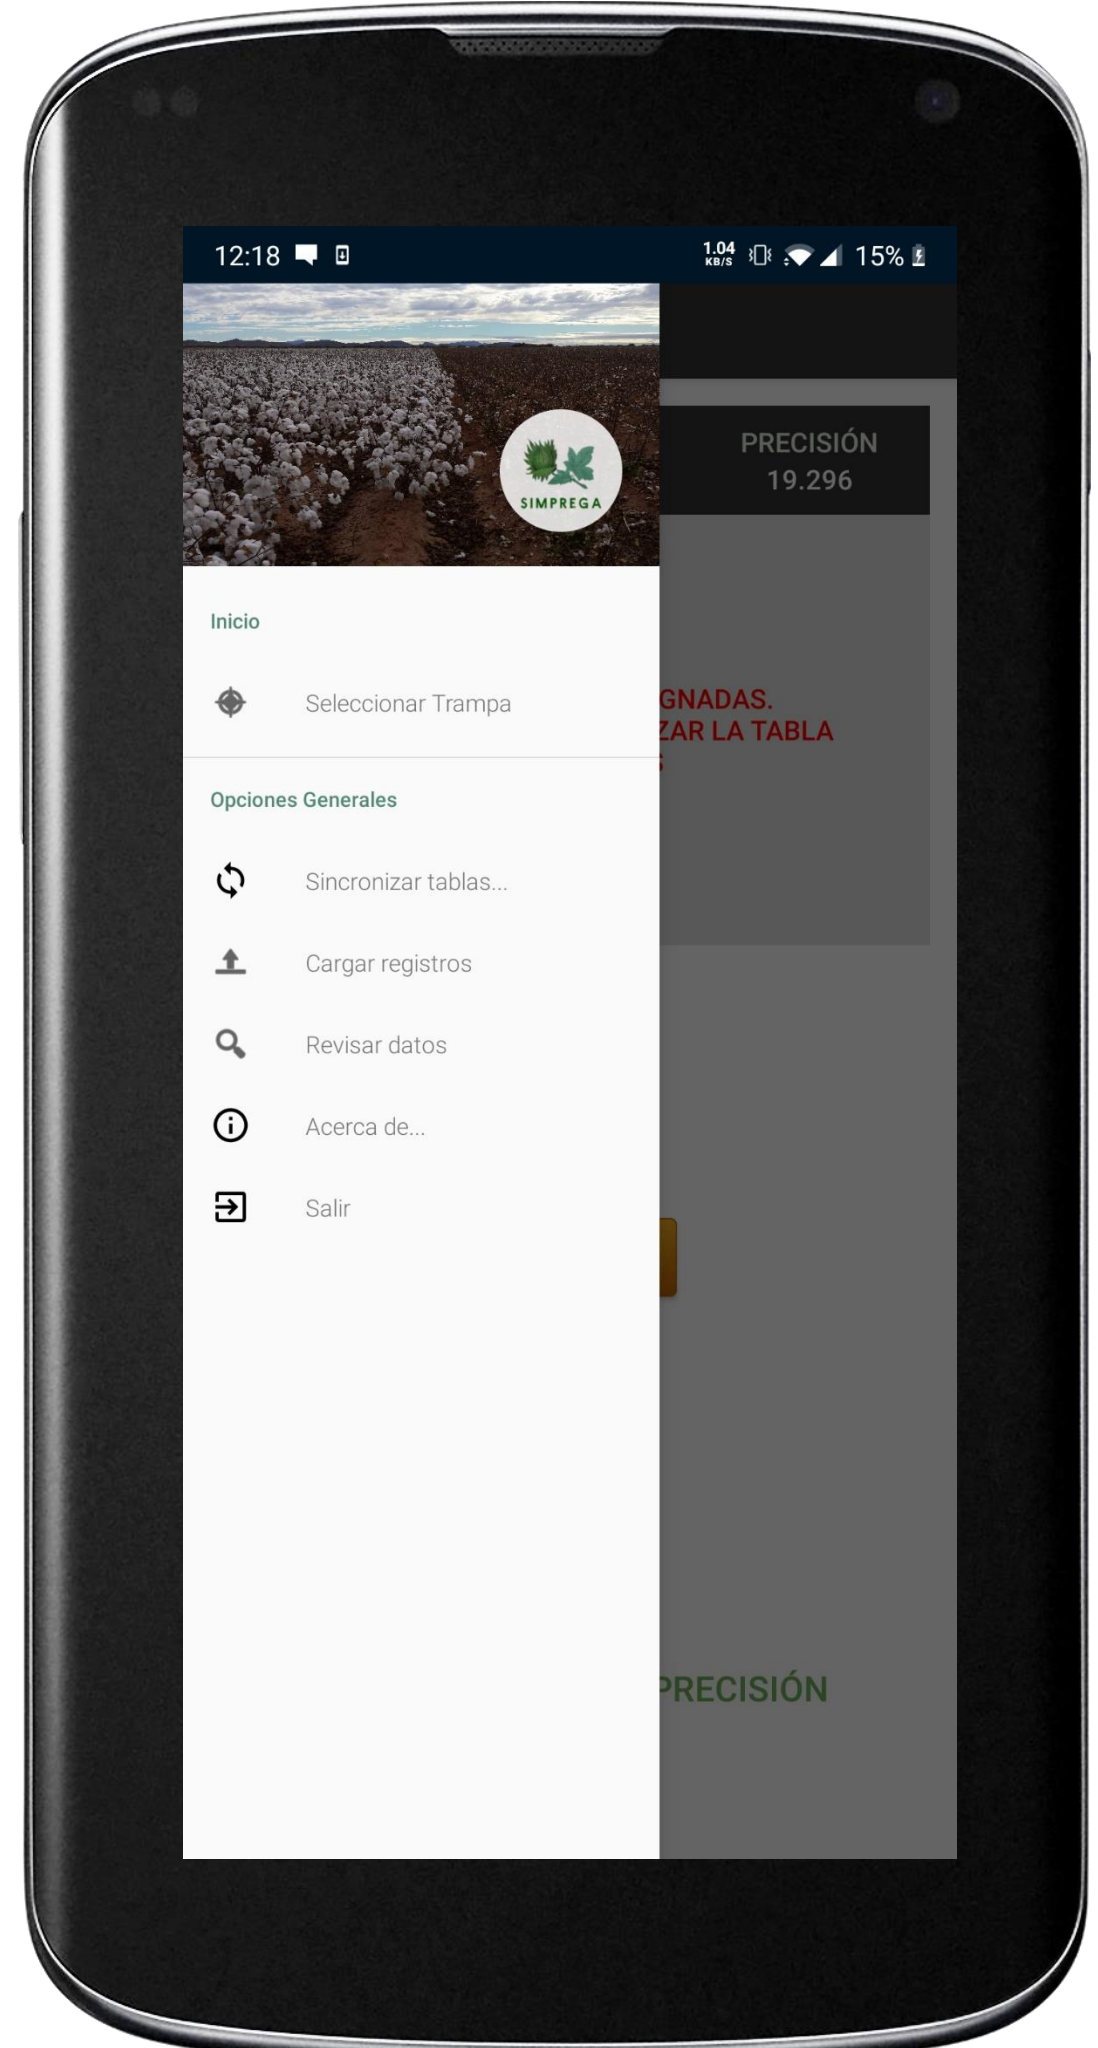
12:18

1.04 KB/S

15%

SIMPREGA

PRECISIÓN
19.296

Inicio

Seleccionar Trampa

GNADAS.
ZAR LA TABLA

Opciones Generales

Sincronizar tablas...

Cargar registros

Revisar datos

Acerca de...

Salir

PRECISIÓN